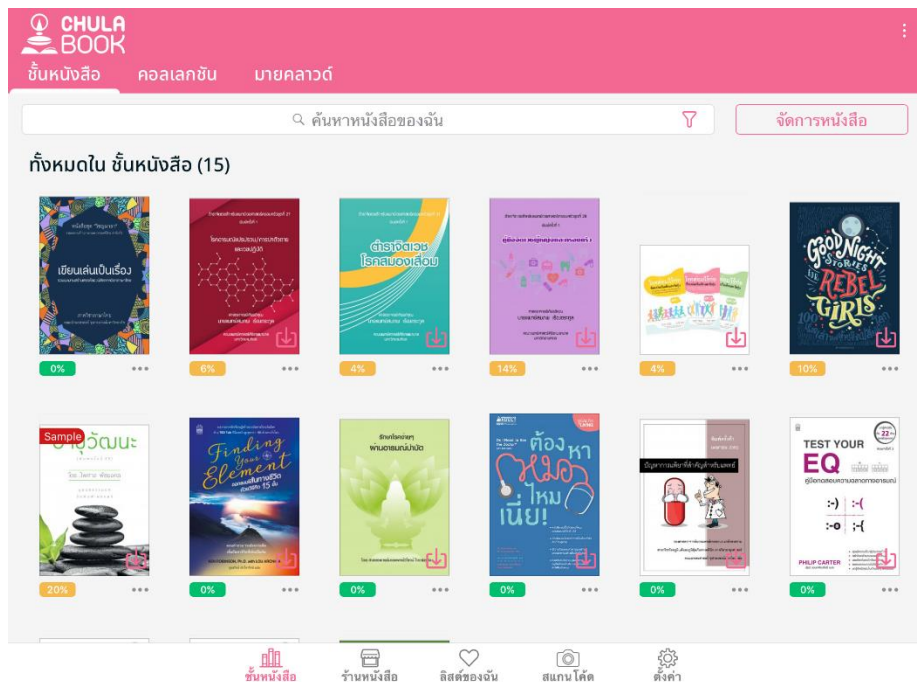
CHULA BOOK

ชั้นหนังสือ คอลเลกชัน มายคลาวด์

ค้นหาหนังสือของฉัน

จัดการหนังสือ

ทั้งหมดใน ชั้นหนังสือ (15)

เขียนเล่นเป็นเรื่อง
0%

โรคระบบประสาท
6%

ตำราจิตเวช โรคสมองเสื่อม
4%

14%

4%

GOOD NIGHT STORIES FOR REBEL GIRLS
10%

Sample
วัฒนะ
20%

Finding Your Element
0%

รักษาโรคง่ายๆ ผ่านอาหารบำบัด
0%

ต้องหาหมอไหมเนี่ย!
0%

0%

TEST YOUR EQ
:-) :-(
:-o :-(
PHILIP CARTER
0%

ชั้นหนังสือ ร้านหนังสือ ลิสต์ของฉัน สแกนโค้ด ตั้งค่า